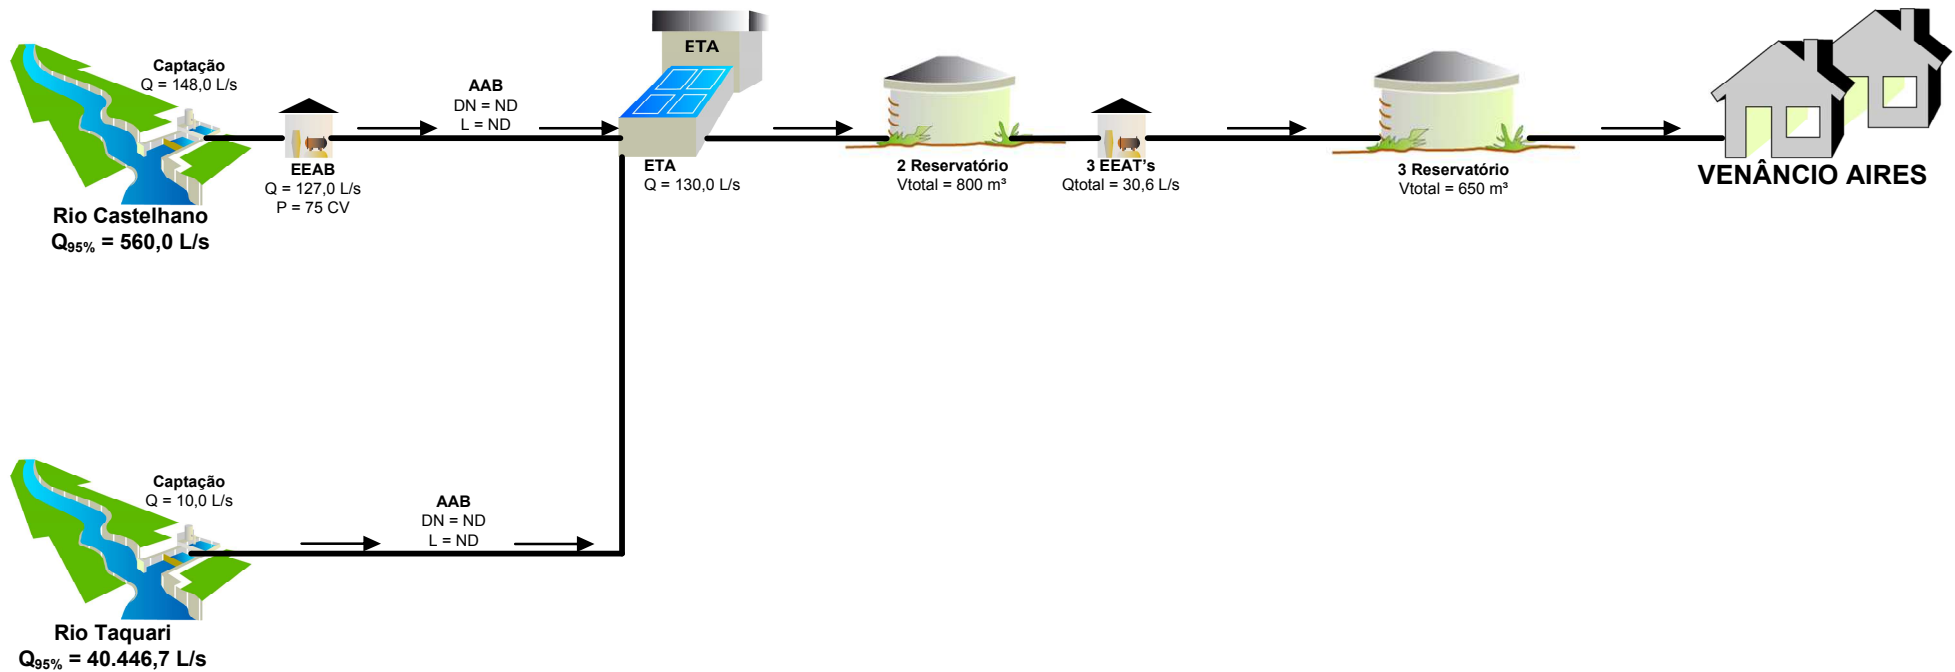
Captação
Q = 148,0 L/s

Rio Castelhano
$Q_{95\%}$ = 560,0 L/s

EEAB
Q = 127,0 L/s
P = 75 CV

AAB
DN = ND
L = ND

ETA

ETA
Q = 130,0 L/s

2 Reservatório
Vtotal = 800 m³

3 EEAT's
Qtotal = 30,6 L/s

3 Reservatório
Vtotal = 650 m³

VENÂNCIO AIRES

Captação
Q = 10,0 L/s

AAB
DN = ND
L = ND

Rio Taquari
$Q_{95\%}$ = 40.446,7 L/s